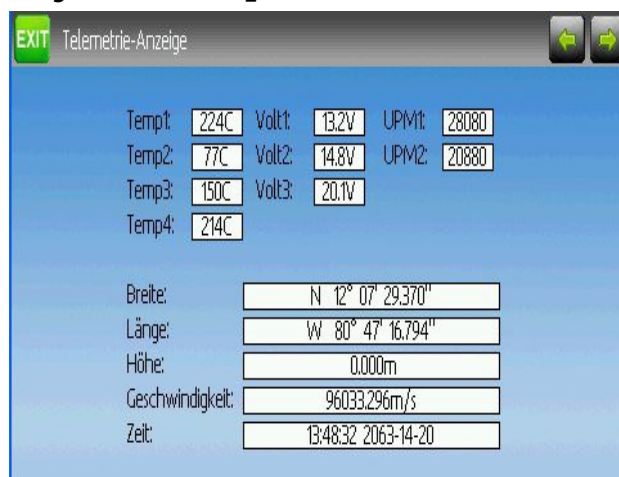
EXIT Telemetrie-Anzeige

Temp1: 224C Volt1: 13.2V UPM1: 28080
Temp2: 77C Volt2: 14.8V UPM2: 20880
Temp3: 150C Volt3: 20.1V
Temp4: 214C

Breite: N 12° 07' 29.370''
Länge: W 80° 47' 16.794''
Höhe: 0.000m
Geschwindigkeit: 96033.296m/s
Zeit: 13:48:32 2063-14-20